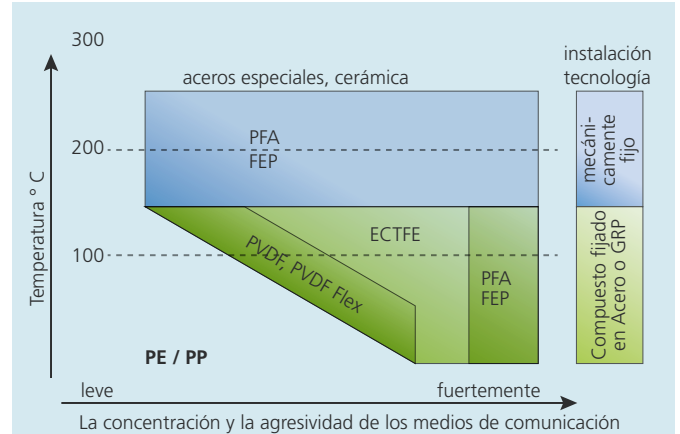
300

200

100

Temperatura ° C

aceros especiales, cerámica

PFA
FEP

ECTFE

PVDF, PVDF Flex

PFA
FEP

PE / PP

instalación
tecnología

mecánicamente fijo

Compuesto fijado en Acero o GRP

leve

fuertemente

La concentración y la agresividad de los medios de comunicación